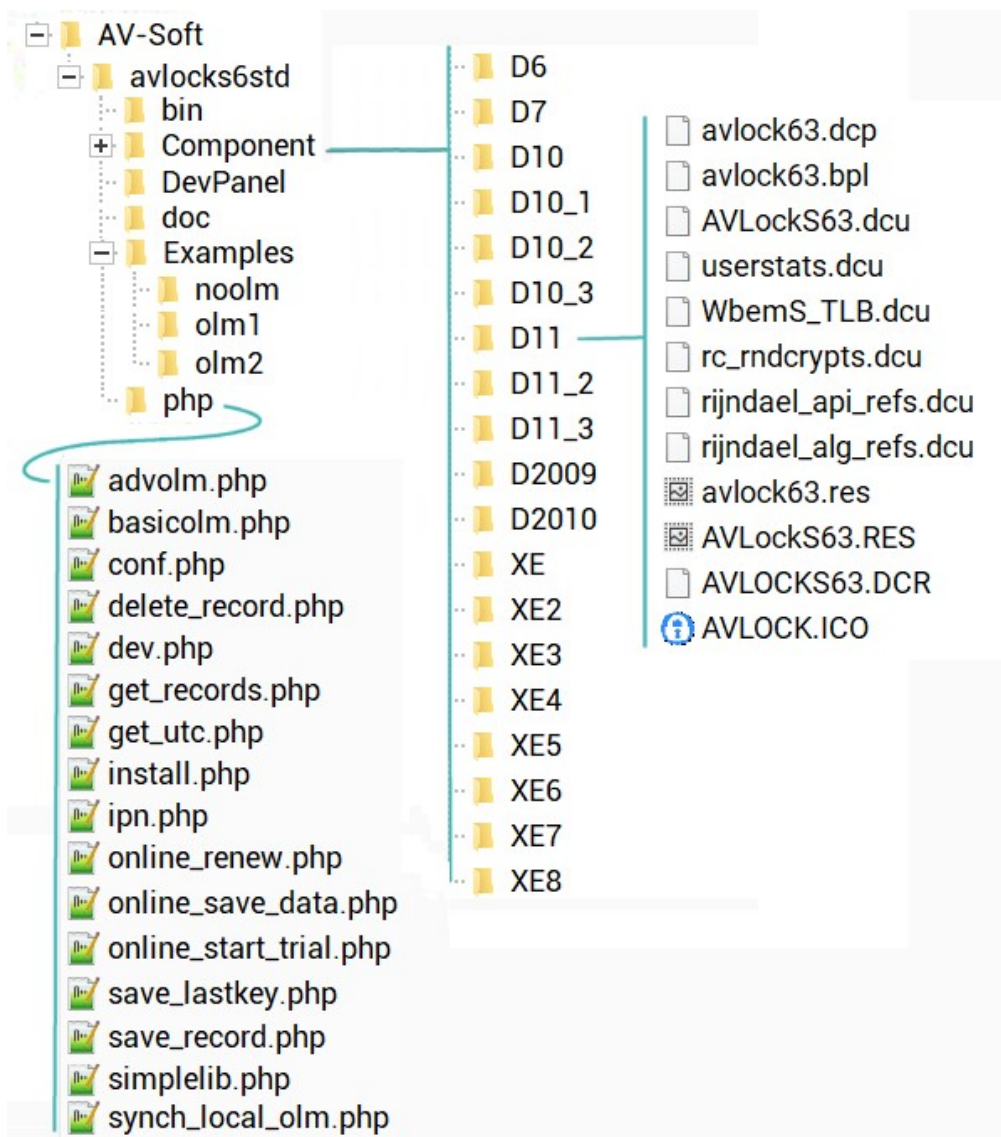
AV-Soft
avlocks6std
bin
Component
DevPanel
doc
Examples
noolm
olm1
olm2
php

advolm.php
basicolm.php
conf.php
delete_record.php
dev.php
get_records.php
get_utc.php
install.php
ipn.php
online_renew.php
online_save_data.php
online_start_trial.php
save_lastkey.php
save_record.php
simplelib.php
synch_local_olm.php

D6
D7
D10
D10_1
D10_2
D10_3
D11
D11_2
D11_3
D2009
D2010
XE
XE2
XE3
XE4
XE5
XE6
XE7
XE8

avlock63.dcp
avlock63.bpl
AVLockS63.dcu
userstats.dcu
WbemS_TLB.dcu
rc_rndcrypts.dcu
rijndael_api_refs.dcu
rijndael_alg_refs.dcu
avlock63.res
AVLockS63.RES
AVLOCKS63.DCR
AVLOCK.ICO